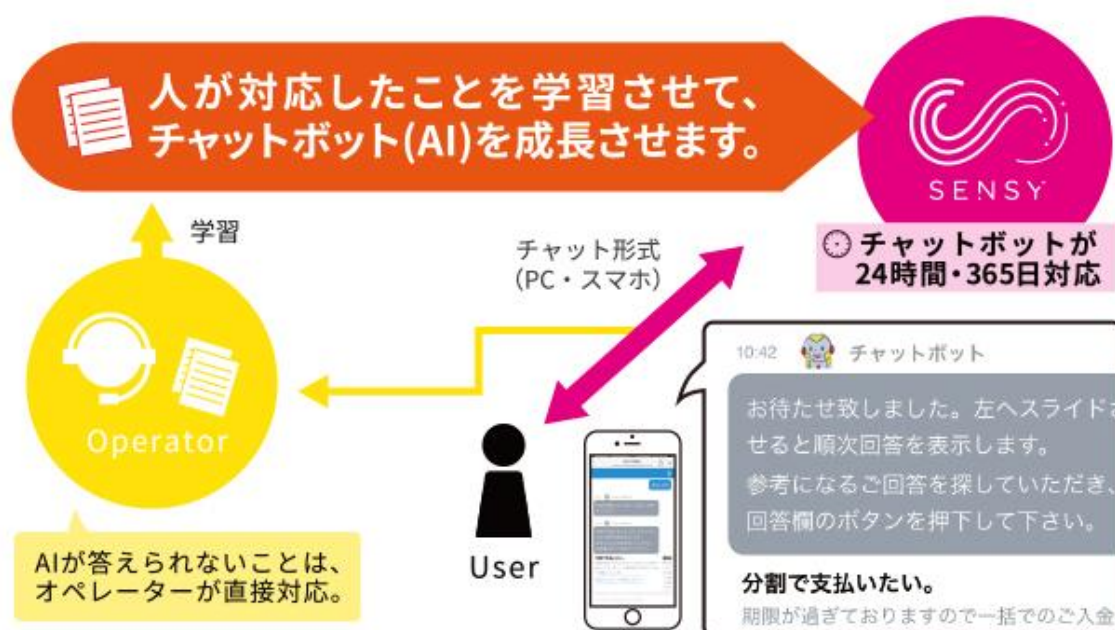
人が対応したことを学習させて、チャットボット(AI)を成長させます。

SENSY

学習

チャット形式
(PC・スマホ)

チャットボットが
24時間・365日対応

Operator

AIが答えられないことは、オペレーターが直接対応。

User

10:42 チャットボット

お待たせ致しました。左へスライドさ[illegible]せると順次回答を表示します。
参考になるご回答を探していただき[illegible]回答欄のボタンを押下して下さい。

分割で支払いたい。
期限が過ぎておりますので一括でのご入金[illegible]